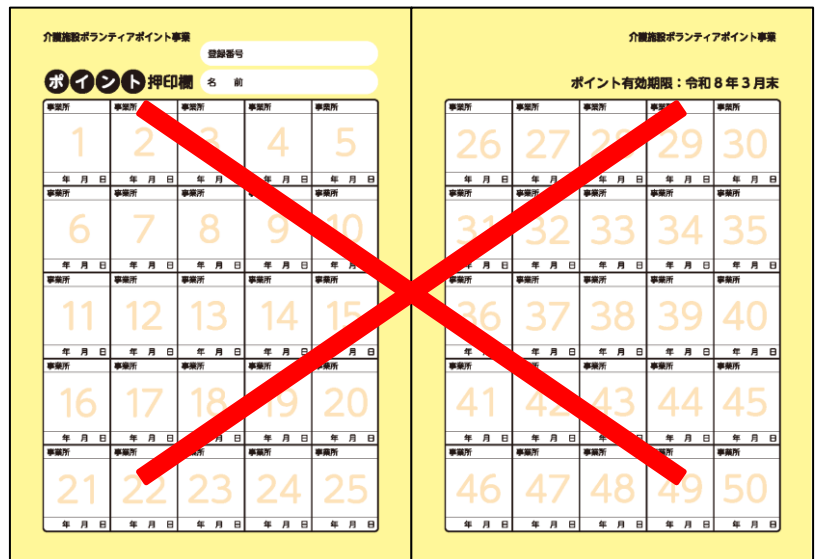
介護施設ボランティアポイント事業

登録番号
名　前

ポイント押印欄

| 事業所 1 年 月 日 | 事業所 2 年 月 日 | 事業所 3 年 月 日 | 事業所 4 年 月 日 | 事業所 5 年 月 日 |
|---|---|---|---|---|
| 事業所 6 年 月 日 | 事業所 7 年 月 日 | 事業所 8 年 月 日 | 事業所 9 年 月 日 | 事業所 10 年 月 日 |
| 事業所 11 年 月 日 | 事業所 12 年 月 日 | 事業所 13 年 月 日 | 事業所 14 年 月 日 | 事業所 15 年 月 日 |
| 事業所 16 年 月 日 | 事業所 17 年 月 日 | 事業所 18 年 月 日 | 事業所 19 年 月 日 | 事業所 20 年 月 日 |
| 事業所 21 年 月 日 | 事業所 22 年 月 日 | 事業所 23 年 月 日 | 事業所 24 年 月 日 | 事業所 25 年 月 日 |

介護施設ボランティアポイント事業

ポイント有効期限：令和８年３月末

| 事業所 26 年 月 日 | 事業所 27 年 月 日 | 事業所 28 年 月 日 | 事業所 29 年 月 日 | 事業所 30 年 月 日 |
|---|---|---|---|---|
| 事業所 31 年 月 日 | 事業所 32 年 月 日 | 事業所 33 年 月 日 | 事業所 34 年 月 日 | 事業所 35 年 月 日 |
| 事業所 36 年 月 日 | 事業所 37 年 月 日 | 事業所 38 年 月 日 | 事業所 39 年 月 日 | 事業所 40 年 月 日 |
| 事業所 41 年 月 日 | 事業所 42 年 月 日 | 事業所 43 年 月 日 | 事業所 44 年 月 日 | 事業所 45 年 月 日 |
| 事業所 46 年 月 日 | 事業所 47 年 月 日 | 事業所 48 年 月 日 | 事業所 49 年 月 日 | 事業所 50 年 月 日 |